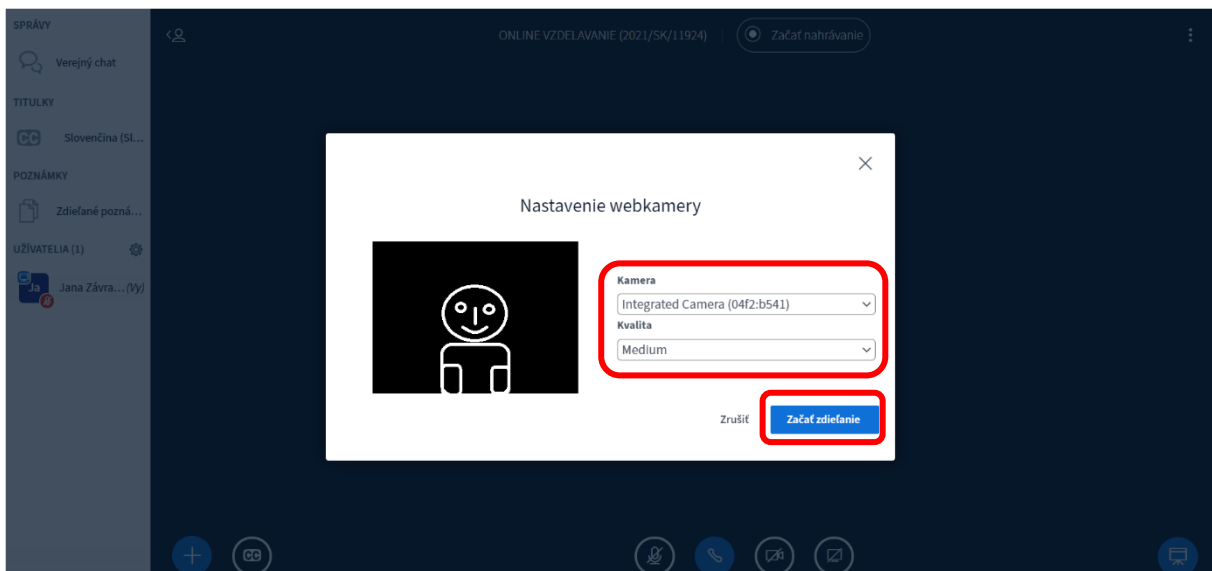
SPRÁVY

Verejný chat

TITULKY

CC Slovenčina (Sl...

POZNÁMKY

Zdieľané pozná...

UŽÍVATELIA (1)

Ja Jana Závra... (Vy)

ONLINE VZDELAVANIE (2021/SK/11924)

Začať nahrávanie

Nastavenie webkamery

Kamera

Integrated Camera (04f2:b541)

Kvalita

Medium

Zrušiť

Začať zdieľanie

CC